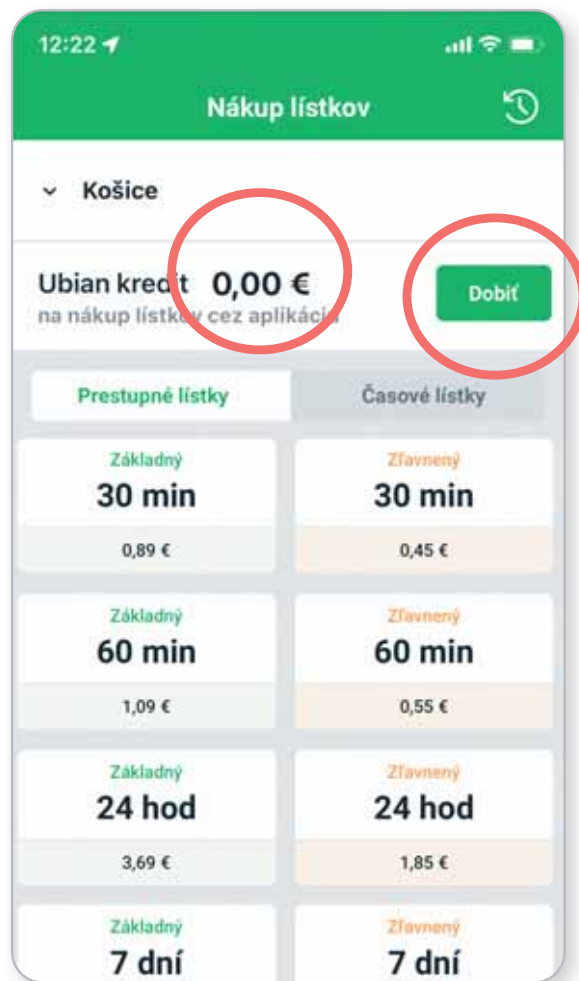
12:22

Nákup lístkov

Košice

Ubian kredit 0,00 €
na nákup lístkov cez aplikáciu

Dobiť

Prestupné lístky
Časové lístky

Základný
30 min
0,89 €

Zľavnený
30 min
0,45 €

Základný
60 min
1,09 €

Zľavnený
60 min
0,55 €

Základný
24 hod
3,69 €

Zľavnený
24 hod
1,85 €

Základný
7 dní

Zľavnený
7 dní